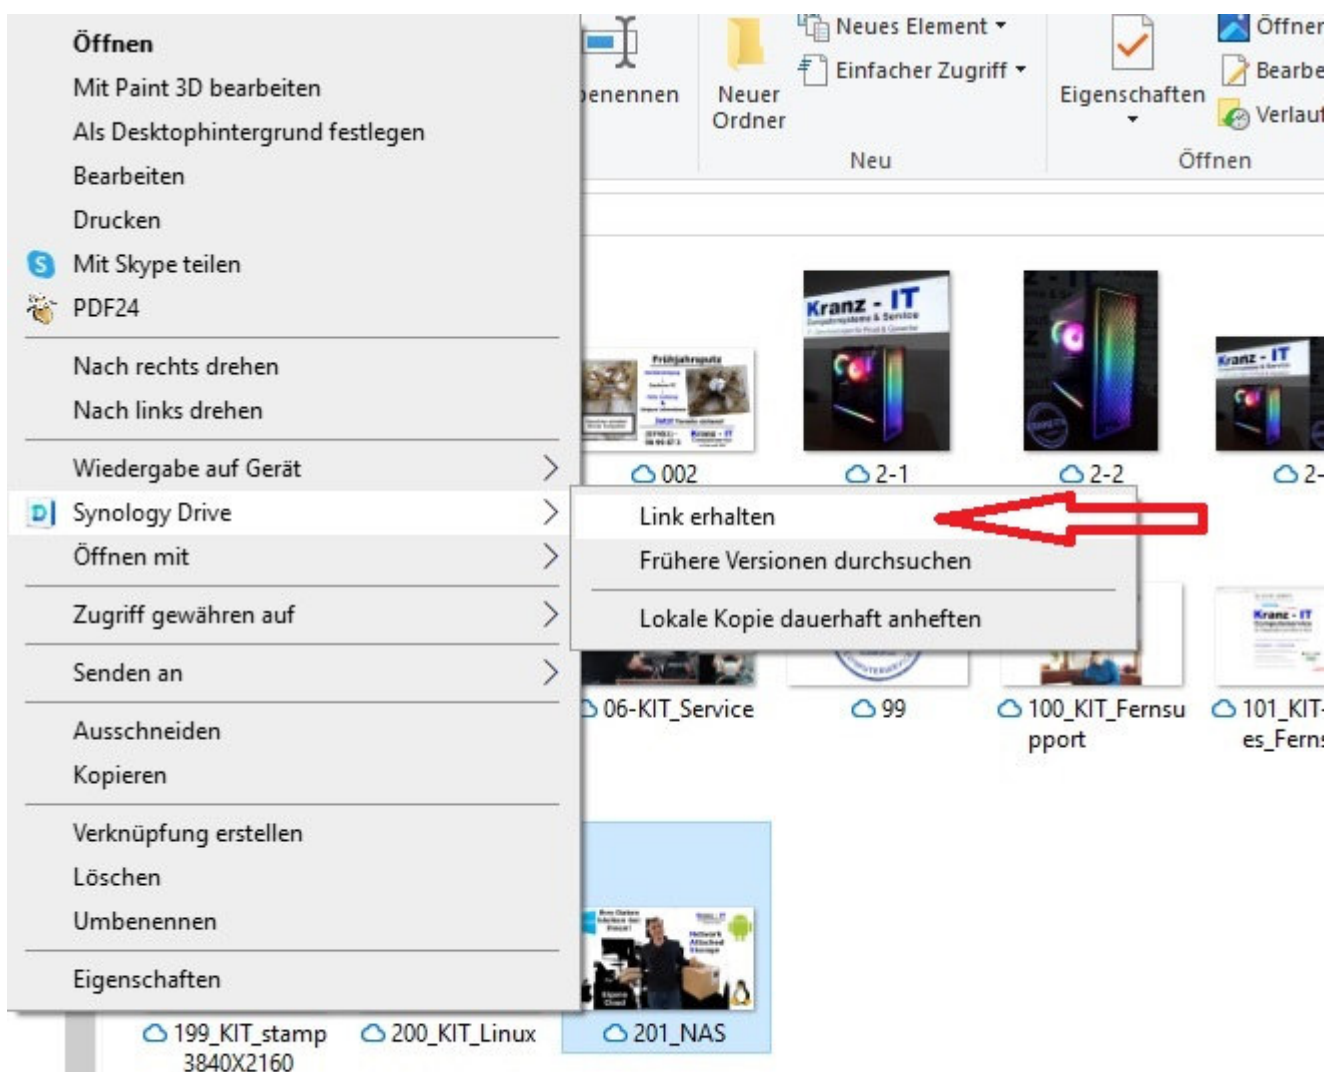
Öffnen
Mit Paint 3D bearbeiten
Als Desktophintergrund festlegen
Bearbeiten
Drucken
Mit Skype teilen
PDF24

Nach rechts drehen
Nach links drehen

Wiedergabe auf Gerät
Synology Drive
Öffnen mit

Zugriff gewähren auf

Senden an

Ausschneiden
Kopieren

Verknüpfung erstellen
Löschen
Umbenennen

Eigenschaften

Link erhalten
Frühere Versionen durchsuchen

Lokale Kopie dauerhaft anheften

enennen
Neuer Ordner
Neues Element
Einfacher Zugriff
Neu
Eigenschaften
Öffner
Bearbe
Verlauf
Öffnen

Frühjahrsputz
Kranz - IT
Kranz - IT
002
2-1
2-2
2-
06-KIT_Service
99
100_KIT_Fernsupport
101_KIT-es_Ferns
Kranz - IT
199_KIT_stamp 3840X2160
200_KIT_Linux
201_NAS